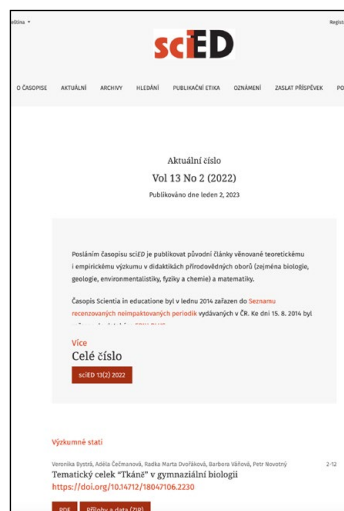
ačtina ▾

Regist

sciED

O ČASOPISE AKTUÁLNÍ ARCHIVY HLEDÁNÍ PUBLIKAČNÍ ETIKA OZNÁMENÍ ZASLAT PŘÍSPĚVEK PO

Aktuální číslo

Vol 13 No 2 (2022)

Publikováno dne leden 2, 2023

Posláním časopisu sciED je publikovat původní články věnované teoretickému i empirickému výzkumu v didaktikách přírodovědných oborů (zejména biologie, geologie, environmentalistiky, fyziky a chemie) a matematiky.

Časopis Scientia in educatione byl v lednu 2014 zařazen do Seznamu recenzovaných neimpaktovaných periodik vydávaných v ČR. Ke dni 15. 8. 2014 byl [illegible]

Více

Celé číslo

sciED 13(2) 2022

Výzkumné stati

Veronika Bystrá, Adéla Čečmanová, Radka Marta Dvořáková, Barbora Váňová, Petr Novotný 2-12

Tematický celek "Tkáně" v gymnaziální biologii

https://doi.org/10.14712/18047106.2230

PDF Přílohy a data (ZIP)